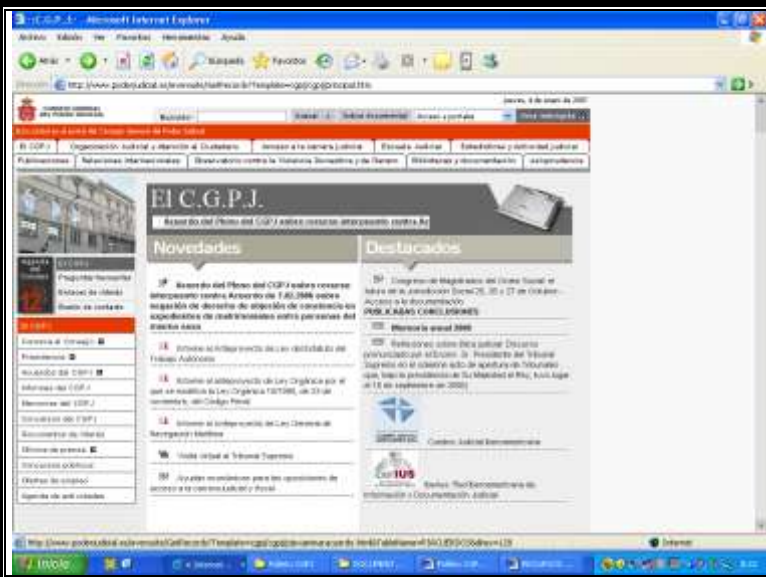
:C.G.P.J.: - Microsoft Internet Explorer

Archivo Edición Ver Favoritos Herramientas Ayuda

Atrás Búsqueda Favoritos

Dirección http://www.poderjudicial.es/eversuite/GetRecords?Template=cgpj/cgpj/principal.htm

jueves, 4 de enero de 2007

El C.G.P.J. | Organización Judicial y Atención al Ciudadano | Acceso a la carrera judicial | Escuela Judicial | Estadísticas y actividad judicial

Publicaciones | Relaciones internacionales | Observatorio contra la Violencia Doméstica y de Género | Bibliotecas y documentación | Jurisprudencia

El C.G.P.J.

Acuerdo del Pleno del CGPJ sobre recurso interpuesto contra Ac

Novedades

Acuerdo del Pleno del CGPJ sobre recurso interpuesto contra Acuerdo de 7.02.2006 sobre negación de derecho de objeción de conciencia en expedientes de matrimoniales entre personas del mismo sexo

Informe al Anteproyecto de Ley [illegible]

Informe al anteproyecto de Ley Orgánica por el que se modifica la Ley Orgánica 10/1995, de 23 de noviembre, del Código Penal

Informe al Anteproyecto de Ley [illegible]

Visita Virtual al Tribunal Supremo

Ayudas económicas para las oposiciones de acceso a la carrera judicial y fiscal

Destacados

Congreso de Magistrados del Orden Social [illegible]
PUBLICADAS CONCLUSIONES

Memoria anual 2006

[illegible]

Cumbre Judicial Iberoamericana

IberIUS

Preguntas frecuentes
Enlaces de interés
Buzón de contacto

El CGPJ
Composición
Presidencia
Acuerdos del CGPJ
Informes del CGPJ
Memorias del CGPJ
Estructura del CGPJ
Documentos de interés
Oficina de prensa
Empleo público
Ofertas de empleo
Agenda de actividades

Internet

Inicio